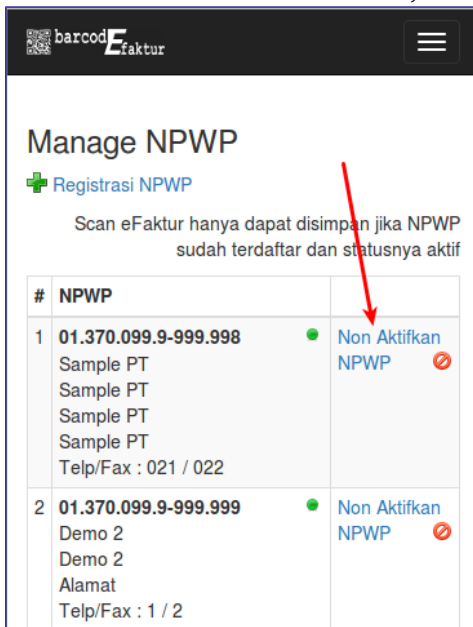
barcodEfaktur

Manage NPWP

Registrasi NPWP

Scan eFaktur hanya dapat disimpan jika NPWP sudah terdaftar dan statusnya aktif

| # | NPWP | |
|---|---|---|
| 1 | **01.370.099.9-999.998** Sample PT Sample PT Sample PT Sample PT Telp/Fax : 021 / 022 | Non Aktifkan NPWP |
| 2 | **01.370.099.9-999.999** Demo 2 Demo 2 Alamat Telp/Fax : 1 / 2 | Non Aktifkan NPWP |